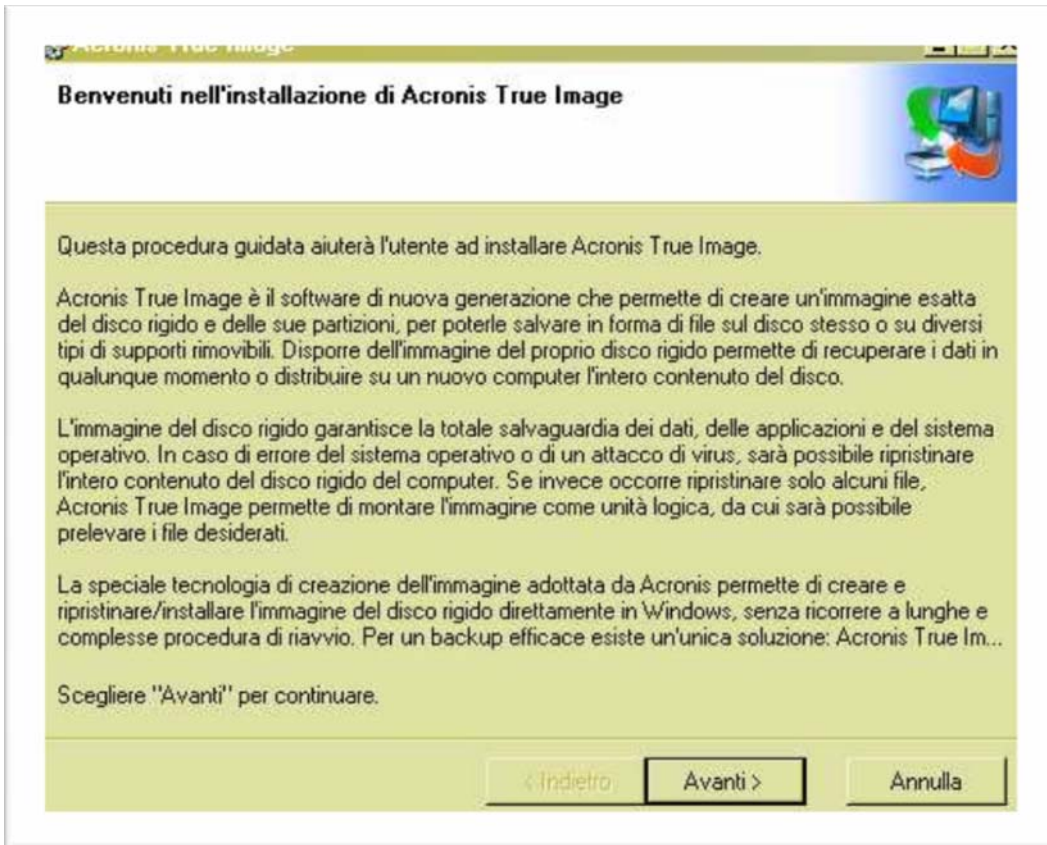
Acronis True Image

Benvenuti nell'installazione di Acronis True Image

Questa procedura guidata aiuterà l'utente ad installare Acronis True Image.

Acronis True Image è il software di nuova generazione che permette di creare un'immagine esatta del disco rigido e delle sue partizioni, per poterle salvare in forma di file sul disco stesso o su diversi tipi di supporti rimovibili. Disporre dell'immagine del proprio disco rigido permette di recuperare i dati in qualunque momento o distribuire su un nuovo computer l'intero contenuto del disco.

L'immagine del disco rigido garantisce la totale salvaguardia dei dati, delle applicazioni e del sistema operativo. In caso di errore del sistema operativo o di un attacco di virus, sarà possibile ripristinare l'intero contenuto del disco rigido del computer. Se invece occorre ripristinare solo alcuni file, Acronis True Image permette di montare l'immagine come unità logica, da cui sarà possibile prelevare i file desiderati.

La speciale tecnologia di creazione dell'immagine adottata da Acronis permette di creare e ripristinare/installare l'immagine del disco rigido direttamente in Windows, senza ricorrere a lunghe e complesse procedura di riavvio. Per un backup efficace esiste un'unica soluzione: Acronis True Im...

Scegliere "Avanti" per continuare.

< Indietro | Avanti > | Annulla